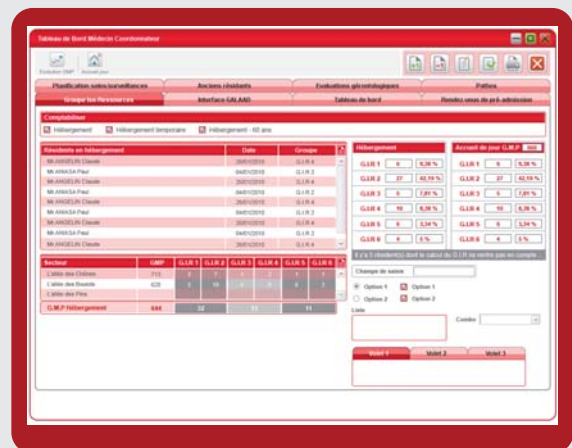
Tableau de Bord Médecin Coordonnateur

Evolution GMP Accueil jour

Planification soins/surveillances | Anciens résidents | Evaluations gérontologiques | Pathos
Groupe Iso Ressources | Interface GALAAD | Tableau de bord | Rendez-vous de pré-admission

Comptabiliser
Hébergement Hébergement temporaire Hébergement - 60 ans

| Résidents en hébergement | Date | Groupe |
|---|---|---|
| Mr ANGELIN Claude | 20/01/2010 | G.I.R 4 |
| Mr ANKASA Paul | 04/01/2010 | G.I.R 3 |
| Mr ANGELIN Claude | 20/01/2010 | G.I.R 4 |
| Mr ANKASA Paul | 04/01/2010 | G.I.R 3 |
| Mr ANGELIN Claude | 20/01/2010 | G.I.R 4 |
| Mr ANKASA Paul | 04/01/2010 | G.I.R 3 |
| Mr ANGELIN Claude | 20/01/2010 | G.I.R 4 |
| Mr ANKASA Paul | 04/01/2010 | G.I.R 3 |
| Mr ANGELIN Claude | 20/01/2010 | G.I.R 4 |

| Secteur | GMP | G.I.R 1 | G.I.R 2 | G.I.R 3 | G.I.R 4 | G.I.R 5 | G.I.R 6 |
|---|---|---|---|---|---|---|---|
| L'allée des Chênes | 713 | 3 | 7 | 1 | 2 | 1 | 1 |
| L'allée des Bouleta | 620 | 3 | 10 | 4 | 8 | 4 | 7 |
| L'allée des Pins | | | | | | | |
| G.M.P Hébergement | 684 | | 22 | | 11 | | 11 |

Hébergement
G.I.R 1 | 6 | 9,38 %
G.I.R 2 | 27 | 42,19 %
G.I.R 3 | 5 | 7,81 %
G.I.R 4 | 16 | 6,38 %
G.I.R 5 | 6 | 3,34 %
G.I.R 6 | 4 | 5 %

Accueil de jour G.M.P 360
G.I.R 1 | 6 | 9,38 %
G.I.R 2 | 27 | 42,19 %
G.I.R 3 | 5 | 7,81 %
G.I.R 4 | 16 | 6,38 %
G.I.R 5 | 6 | 3,34 %
G.I.R 6 | 4 | 5 %

Il y a 5 résident(s) dont le calcul du G.I.R ne rentre pas en compte...

Champs de saisie
Option 1 Option 1
Option 2 Option 2
Liste
Combo

Volet 1 | Volet 2 | Volet 3